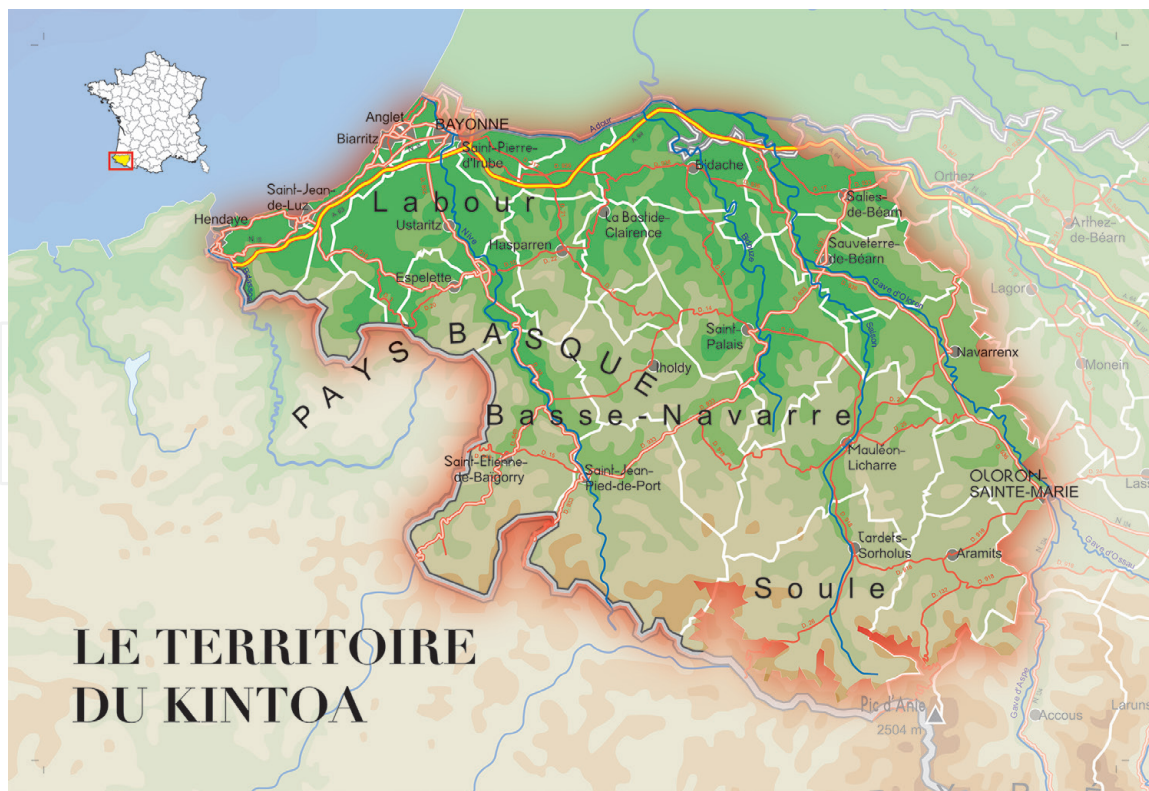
Anglet
BAYONNE
Biarritz
Adour
Saint-Pierre-d'Irube
Saint-Jean-de-Luz
Hendaye
Labour
Ustaritz
Nive
Hasparren
La Bastide-Clairence
Bidache
Bidouze
Salies-de-Béarn
Orthez
Arthez-de-Béarn
Sauveterre-de-Béarn
Gave d'Oloron
Lagor
Espelette
PAYS BASQUE
Saint-Palais
Iholdy
Navarrenx
Saison
Monein
Basse-Navarre
Saint-Étienne-de-Baïgorry
Saint-Jean-Pied-de-Port
Mauléon-Licharre
OLORON-SAINTE-MARIE
Lass
Gave d'Ossau
Tardets-Sorholus
Aramits
Soule
LE TERRITOIRE DU KINTOA
Pic d'Anie
2504 m
Accous
Laruns